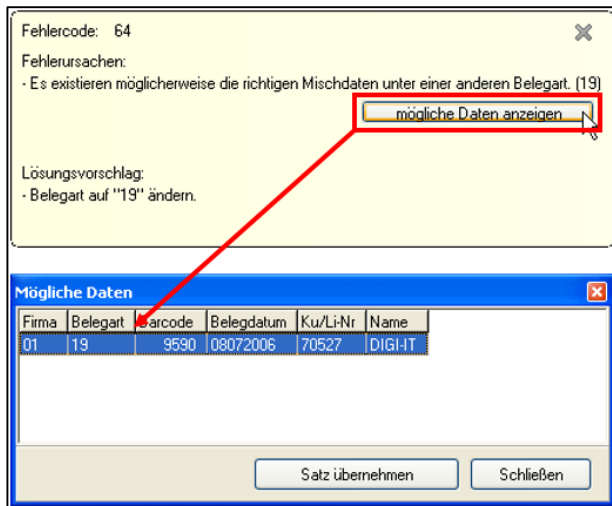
Fehlercode: 64

Fehlerursachen:
- Es existieren möglicherweise die richtigen Mischdaten unter einer anderen Belegart. (19)

mögliche Daten anzeigen

Lösungsvorschlag:
- Belegart auf "19" ändern.

Mögliche Daten

| Firma | Belegart | Barcode | Belegdatum | Ku/Li-Nr | Name |
|---|---|---|---|---|---|
| 01 | 19 | 9590 | 08072006 | 70527 | DIGI-IT |

Satz übernehmen

Schließen